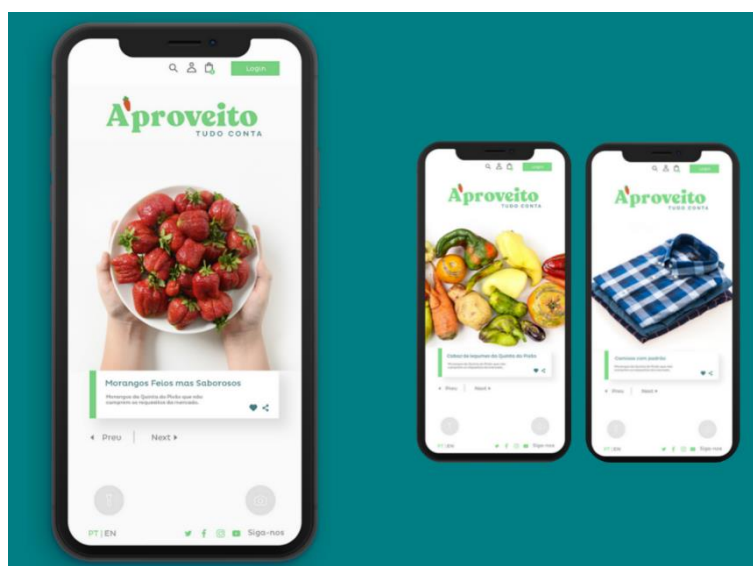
Login

Aproveito
TUDO CONTA

Morangos Feios mas Saborosos

Morangos da Quinta do Pedo que não cumprem os requisitos do mercado.

◂ Prev | Next ▸

PT | EN

Siga-nos

Login

Aproveito
TUDO CONTA

Cabaz de legumes da Quinta do Pedo

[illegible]

◂ Prev | Next ▸

PT | EN

Siga-nos

Login

Aproveito
TUDO CONTA

Camisas com padrão

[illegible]

◂ Prev | Next ▸

PT | EN

Siga-nos